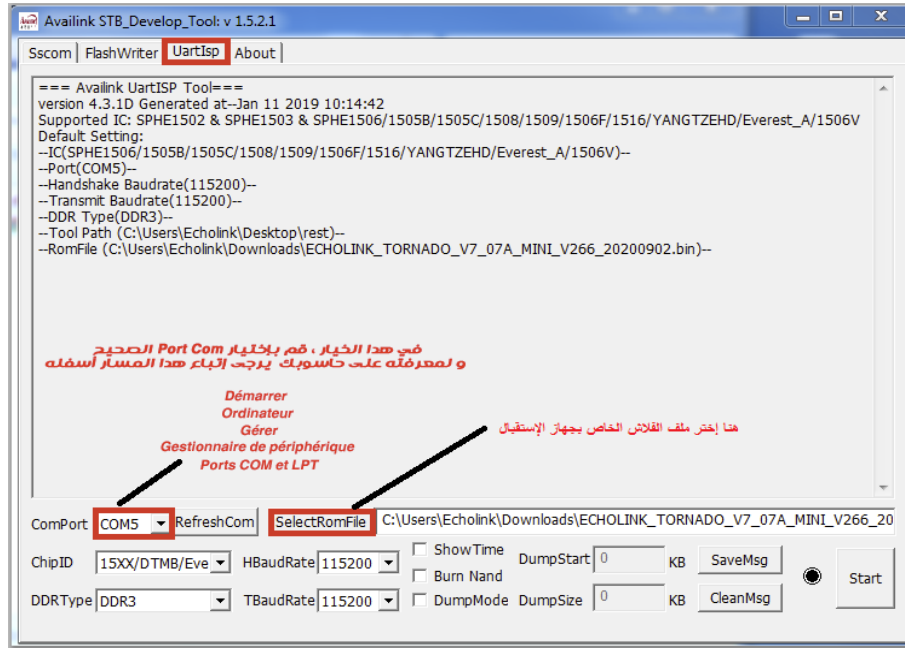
Availink STB_Develop_Tool: v 1.5.2.1

Sscom | FlashWriter | UartIsp | About

=== Availink UartISP Tool===
version 4.3.1D Generated at--Jan 11 2019 10:14:42
Supported IC: SPHE1502 & SPHE1503 & SPHE1506/1505B/1505C/1508/1509/1506F/1516/YANGTZEHD/Everest_A/1506V
Default Setting:
--IC(SPHE1506/1505B/1505C/1508/1509/1506F/1516/YANGTZEHD/Everest_A/1506V)--
--Port(COM5)--
--Handshake Baudrate(115200)--
--Transmit Baudrate(115200)--
--DDR Type(DDR3)--
--Tool Path (C:\Users\Echolink\Desktop\rest)--
--RomFile (C:\Users\Echolink\Downloads\ECHOLINK_TORNADO_V7_07A_MINI_V266_20200902.bin)--

في هذا الخيار ، قم بإختيار Port Com الصحيح
و لمعرفته على حاسوبك يرجى إتباع هذا المسار أسفله

Démarrer
Ordinateur
Gérer
Gestionnaire de périphérique
Ports COM et LPT

هنا إختر ملف الفلاش الخاص بجهاز الإستقبال

ComPort COM5 RefreshCom SelectRomFile C:\Users\Echolink\Downloads\ECHOLINK_TORNADO_V7_07A_MINI_V266_20

ChipID 15XX/DTMB/Eve HBaudRate 115200 ShowTime DumpStart 0 KB SaveMsg
Burn Nand Start
DDRType DDR3 TBaudRate 115200 DumpMode DumpSize 0 KB CleanMsg